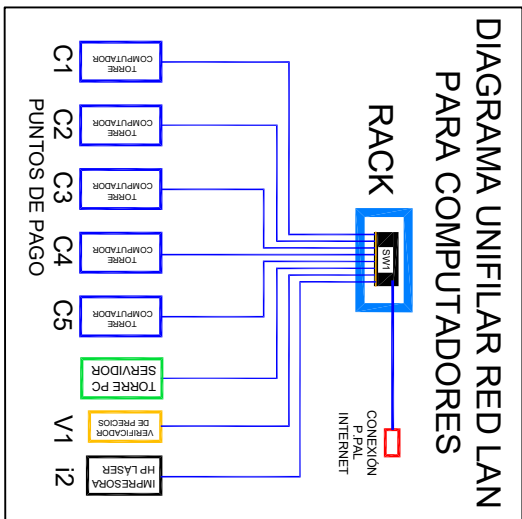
DIAGRAMA UNIFILAR RED LAN PARA COMPUTADORES

RACK

SW1

C1
TORRE COMPUTADOR

C2
TORRE COMPUTADOR

C3
TORRE COMPUTADOR

C4
TORRE COMPUTADOR

C5
TORRE COMPUTADOR

PUNTOS DE PAGO

TORRE PC SERVIDOR

V1
VERIFICADOR DE PRECIOS

i2
IMPRESORA HP LASER

CONEXIÓN P.PAL INTERNET